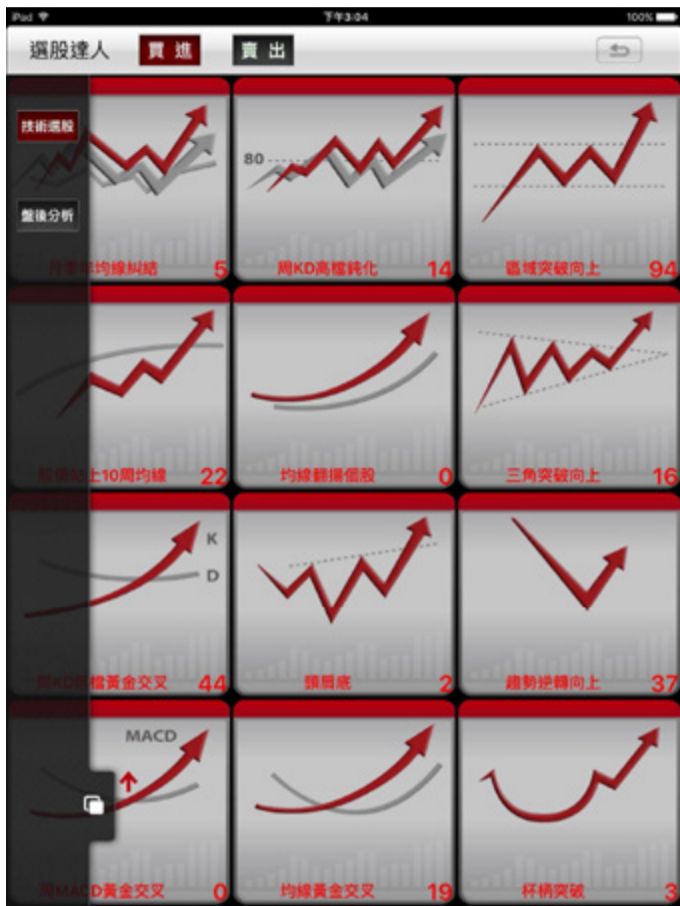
iPad
下午3:04
100%

選股達人 買進 賣出

技術選股
盤後分析

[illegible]均線糾結 5
80
周KD高檔鈍化 14
區域突破向上 94
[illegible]上10周均線 22
均線翻揚個股 0
三角突破向上 16
K
D
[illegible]黃金交叉 44
頭肩底 2
趨勢逆轉向上 37
MACD
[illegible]D黃金交叉 0
均線黃金交叉 19
杯柄突破 3